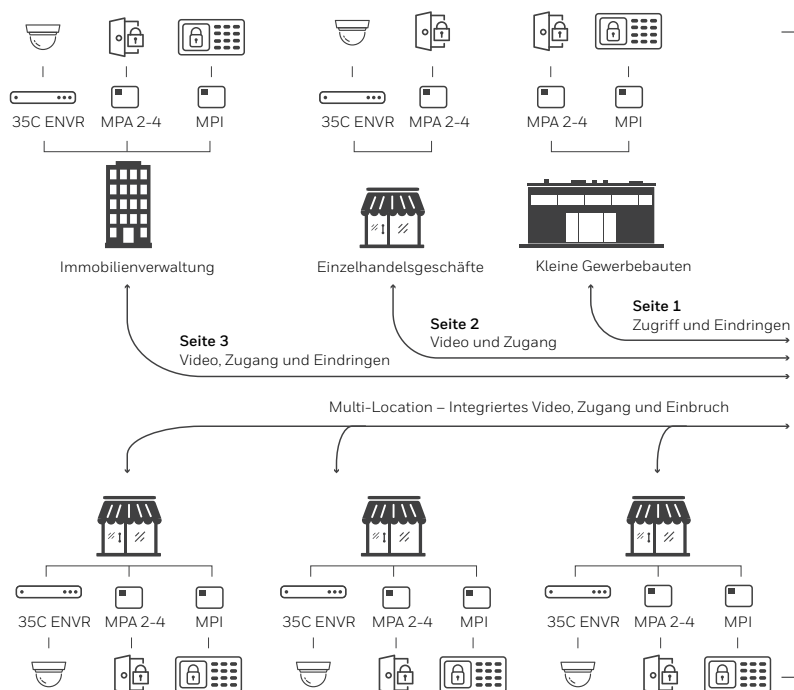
35C ENVR MPA 2-4 MPI

35C ENVR MPA 2-4

MPA 2-4 MPI

Immobilienverwaltung

Einzelhandelsgeschäfte

Kleine Gewerbebauten

**Seite 1**
Zugriff und Eindringen

**Seite 2**
Video und Zugang

**Seite 3**
Video, Zugang und Eindringen

Multi-Location – Integriertes Video, Zugang und Einbruch

35C ENVR MPA 2-4 MPI

35C ENVR MPA 2-4 MPI

35C ENVR MPA 2-4 MPI